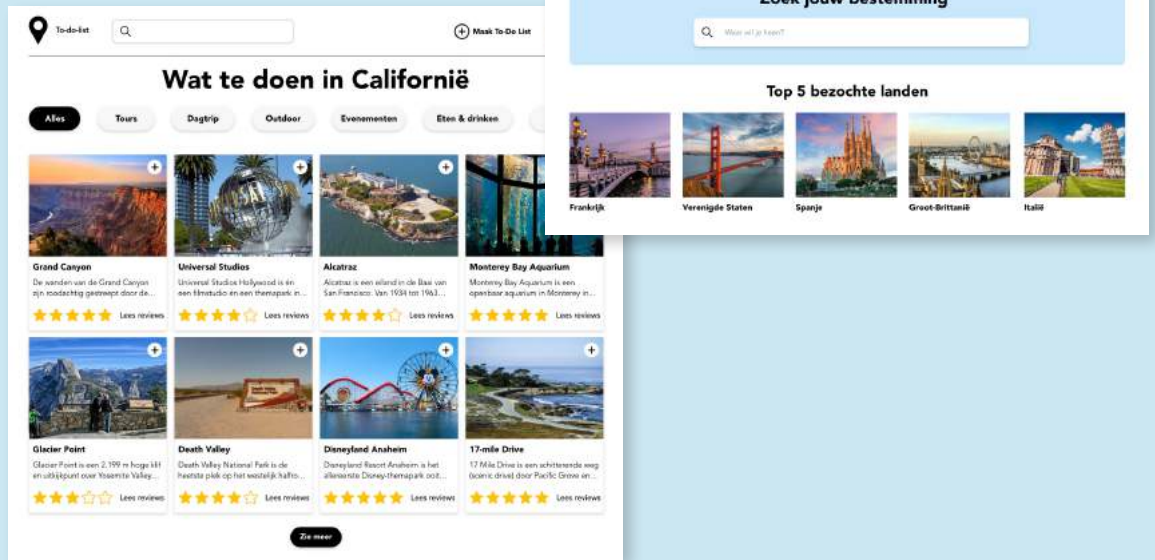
To-do-list

Maak To-Do List

Wat te doen in Californië

Alles
Tours
Dagtrip
Outdoor
Evenementen
Eten & drinken

Grand Canyon
De wanden van de Grand Canyon zijn roodachtig getrempt door de...
Lees reviews

Universal Studios
Universal Studios Hollywood is én een filmstudio én een themapark in...
Lees reviews

Alcatraz
Alcatraz is een eiland in de Baai van San Francisco. Van 1934 tot 1963...
Lees reviews

Monterey Bay Aquarium
Monterey Bay Aquarium is een openbaar aquarium in Monterey in...
Lees reviews

Glacier Point
Glacier Point is een 2.199 m hoge kliff en uitkijkpunt over Yosemite Valley...
Lees reviews

Death Valley
Death Valley National Park is de heetste plek op het westelijk halfro...
Lees reviews

Disneyland Anaheim
Disneyland Resort Anaheim is het allereerste Disney-themapark ooit...
Lees reviews

17-mile Drive
17 Mile Drive is een schitterende weg (scenic drive) door Pacific Grove en...
Lees reviews

Zie meer

Zoek jouw Bestemming

Waar wil je heen?

Top 5 bezochte landen

Frankrijk
Verenigde Staten
Spanje
Groot-Brittannië
Italië